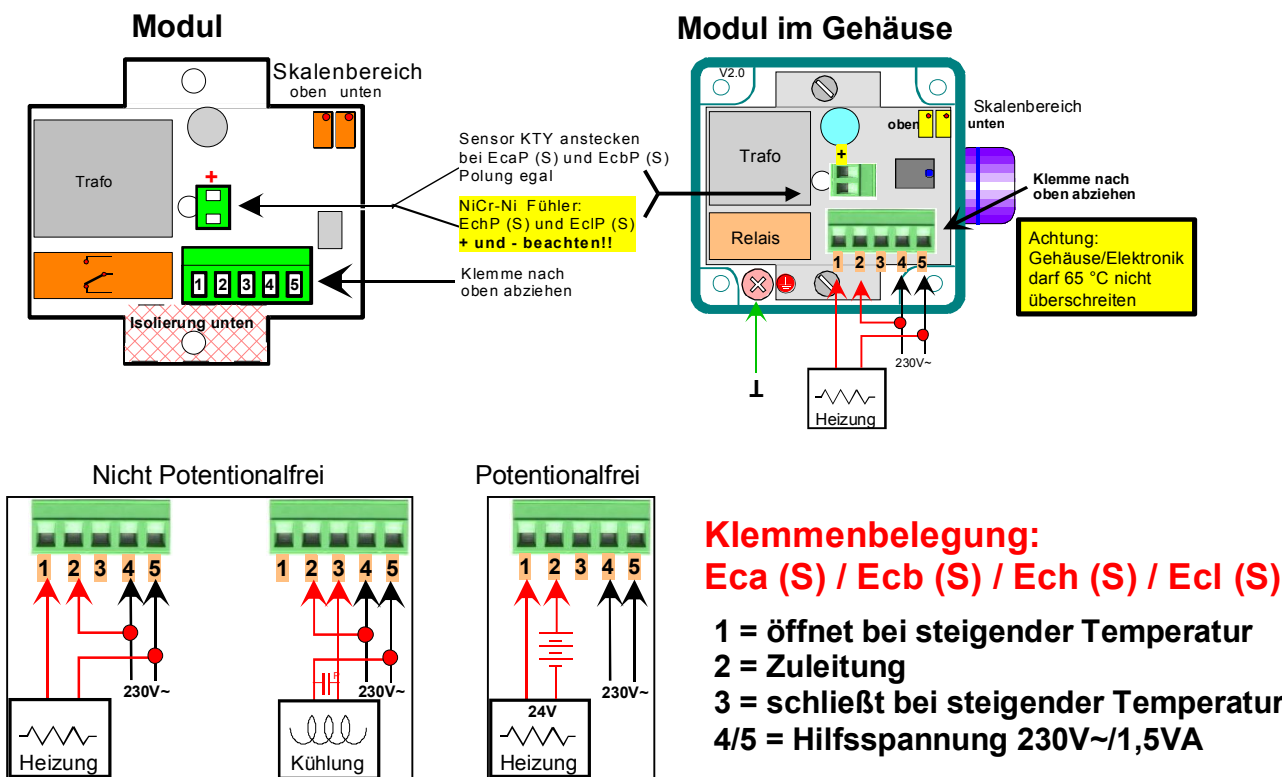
Modul

Skalenbereich
oben unten

Trafo

+

1 2 3 4 5

Isolierung unten

Sensor KTY anstecken bei EcaP (S) und EcbP (S) Polung egal

NiCr-Ni Fühler: EchP (S) und EclP (S) + und - beachten!!

Klemme nach oben abziehen

Modul im Gehäuse

V2.0

Trafo

oben

Skalenbereich
unten

+

Klemme nach oben abziehen

Relais

1 2 3 4 5

Achtung: Gehäuse/Elektronik darf 65 °C nicht überschreiten

230V~

⊥

Heizung

Nicht Potentionalfrei

1 2 3 4 5

230V~

Heizung

1 2 3 4 5

230V~

Kühlung

Potentionalfrei

1 2 3 4 5

230V~

24V

Heizung

Klemmenbelegung:
Eca (S) / Ecb (S) / Ech (S) / Ecl (S)

1 = öffnet bei steigender Temperatur
2 = Zuleitung
3 = schließt bei steigender Temperatur
4/5 = Hilfsspannung 230V~/1,5VA